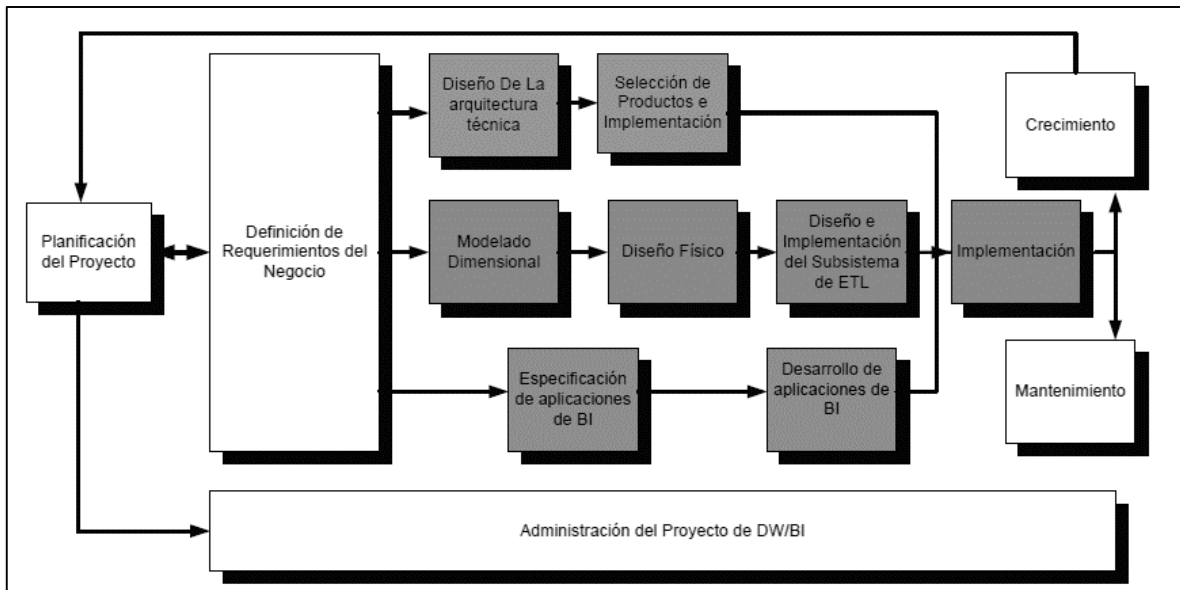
Planificación del Proyecto

Definición de Requerimientos del Negocio

Diseño De La arquitectura técnica

Selección de Productos e Implementación

Crecimiento

Modelado Dimensional

Diseño Físico

Diseño e Implementación del Subsistema de ETL

Implementación

Especificación de aplicaciones de BI

Desarrollo de aplicaciones de BI

Mantenimiento

Administración del Proyecto de DW/BI